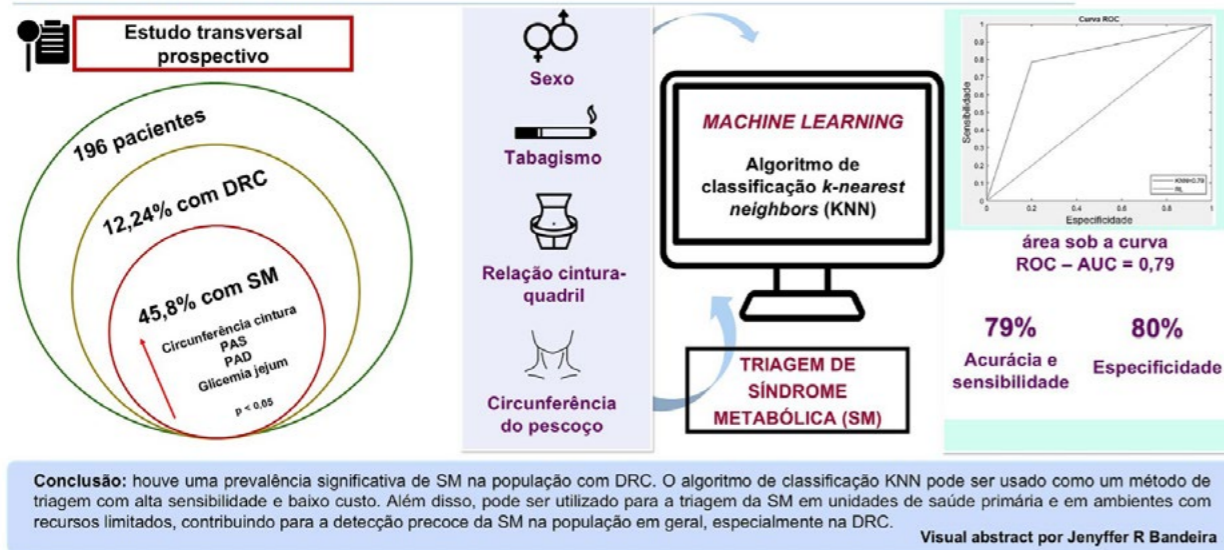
Estudo transversal prospectivo

196 pacientes

12,24% com DRC

45,8% com SM

Circunferência cintura
PAS
PAD
Glicemia jejum

p < 0,05

Sexo

Tabagismo

Relação cintura-quadril

Circunferência do pescoço

MACHINE LEARNING

Algoritmo de classificação k-nearest neighbors (KNN)

TRIAGEM DE SÍNDROME METABÓLICA (SM)

Curva ROC

Sensibilidade

Especificidade

KNN=0,79
RL

0 0,1 0,2 0,3 0,4 0,5 0,6 0,7 0,8 0,9 1

0 0,2 0,4 0,6 0,8 1

área sob a curva ROC – AUC = 0,79

79%
Acurácia e sensibilidade

80%
Especificidade

Conclusão: houve uma prevalência significativa de SM na população com DRC. O algoritmo de classificação KNN pode ser usado como um método de triagem com alta sensibilidade e baixo custo. Além disso, pode ser utilizado para a triagem da SM em unidades de saúde primária e em ambientes com recursos limitados, contribuindo para a detecção precoce da SM na população em geral, especialmente na DRC.

Visual abstract por Jenyffer R Bandeira